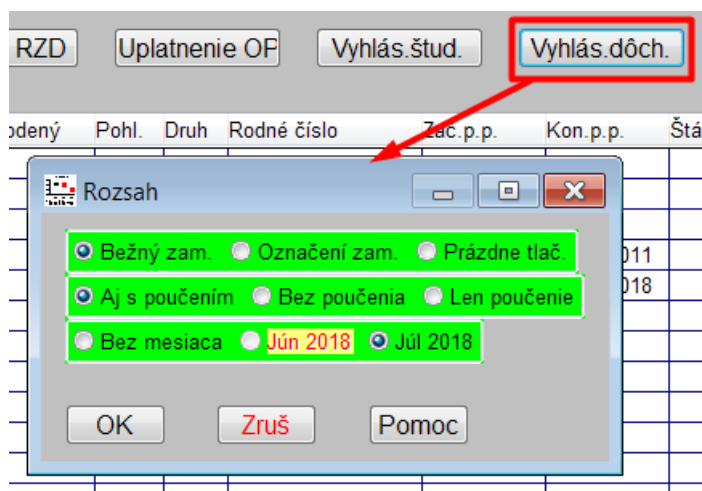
RZD
Uplatnenie OP
Vyhlás.štud.
Vyhlás.dôch.

odený | Pohl. | Druh | Rodné číslo | Zač.p.p. | Kon.p.p. | Štá

Rozsah

Bežný zam.
Označení zam.
Prázdne tlač.

Aj s poučením
Bez poučenia
Len poučenie

Bez mesiaca
Jún 2018
Júl 2018

OK
Zruš
Pomoc

011
018